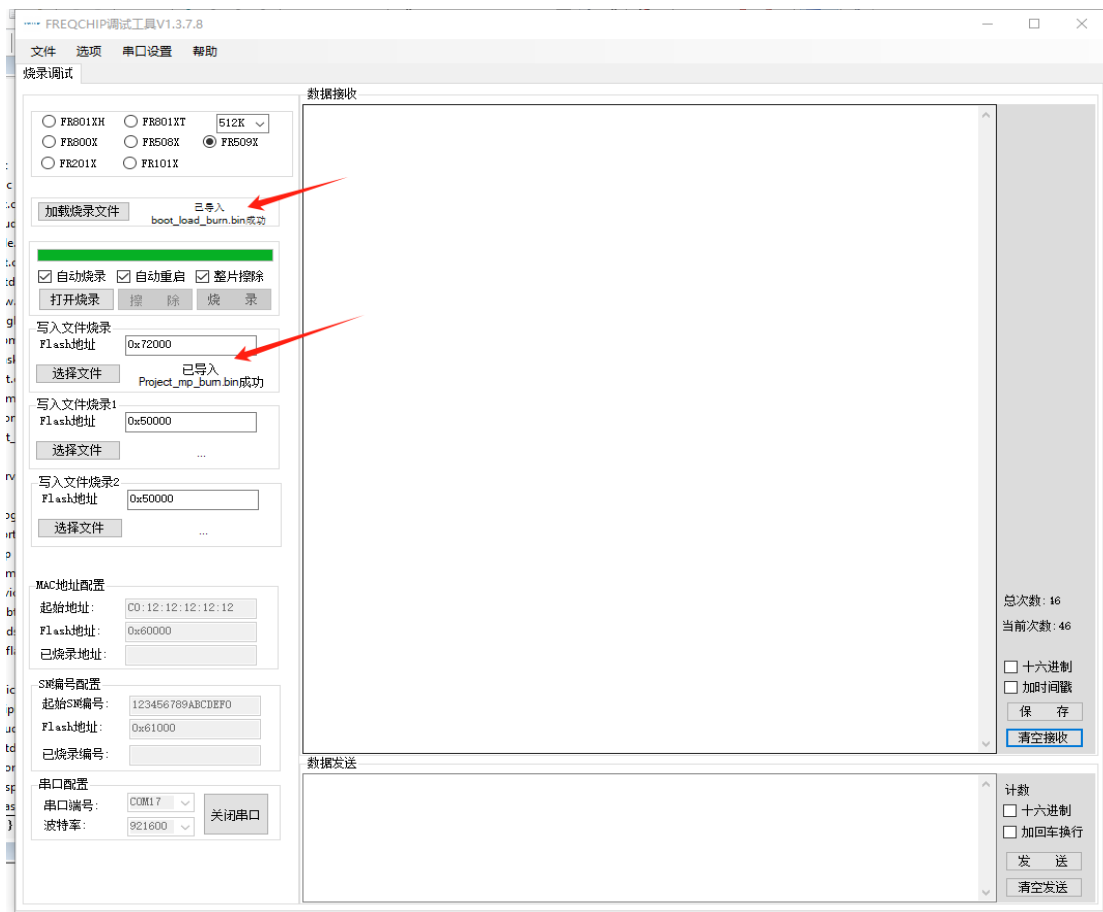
FREQCHIP调试工具V1.3.7.8

文件 选项 串口设置 帮助

烧录调试

FR801XH FR801XT 512K
FR800X FR508X FR509X
FR201X FR101X

加载烧录文件 已导入 boot_load_burn.bin成功

自动烧录 自动重启 整片擦除
打开烧录 擦 除 烧 录

写入文件烧录
Flash地址 0x72000
选择文件 已导入 Project_mp_burn.bin成功

写入文件烧录1
Flash地址 0x50000
选择文件 ...

写入文件烧录2
Flash地址 0x50000
选择文件 ...

MAC地址配置
起始地址: C0:12:12:12:12:12
Flash地址: 0x60000
已烧录地址:

SN编号配置
起始SN编号: 123456789ABCDEF0
Flash地址: 0x61000
已烧录编号:

串口配置
串口端号: COM17
波特率: 921600
关闭串口

数据接收

总次数: 16
当前次数: 46
十六进制
加时间戳
保 存
清空接收

数据发送

计数
十六进制
加回车换行
发 送
清空发送